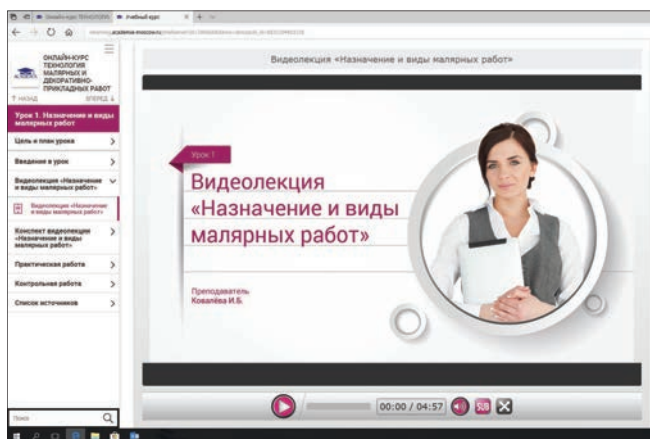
Онлайн-курс Технологии | Учебный курс

ОНЛАЙН-КУРС ТЕХНОЛОГИЯ МАЛЯРНЫХ И ДЕКОРАТИВНО-ПРИКЛАДНЫХ РАБОТ

НАЗАД ВПЕРЕД

Урок 1. Назначение и виды малярных работ

Цель и план урока

Введение в урок

Видеолекция «Назначение и виды малярных работ»

Видеолекция «Назначение и виды малярных работ»

Конспект видеолекции «Назначение и виды малярных работ»

Практическая работа

Контрольная работа

Список источников

Поиск

Видеолекция «Назначение и виды малярных работ»

Урок 1

Видеолекция «Назначение и виды малярных работ»

Преподаватель Ковалёва И.Б.

00:00 / 04:57

SUB